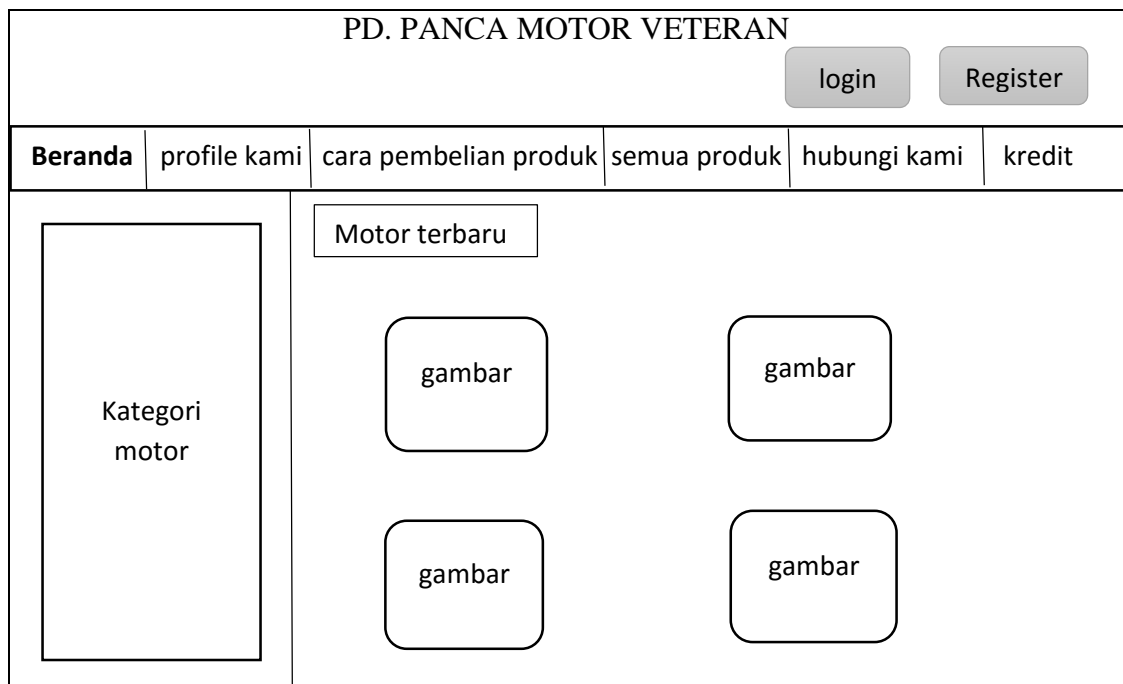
PD. PANCA MOTOR VETERAN

login

Register

| Beranda | profile kami | cara pembelian produk | semua produk | hubungi kami | kredit |
|---|---|---|---|---|---|

Kategori motor

Motor terbaru

gambar

gambar

gambar

gambar